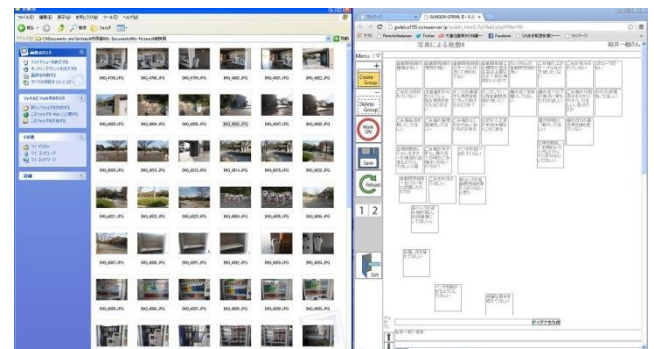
ファイル(F) 編集(E) 表示(V) お気に入り(A) ツール(T) ヘルプ(H)

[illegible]

DSC_4778.JPG DSC_4779.JPG DSC_4780.JPG DSC_4781.JPG DSC_4782.JPG

DSC_4801.JPG DSC_4802.JPG DSC_4803.JPG DSC_4804.JPG DSC_4805.JPG

GUNDER-OPENL

gunder.sfc.keio.ac.jp/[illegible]

写真による発想4

Menu

Create Group

Delete Group

Mask ON

Save

Reload

1 2

Exit